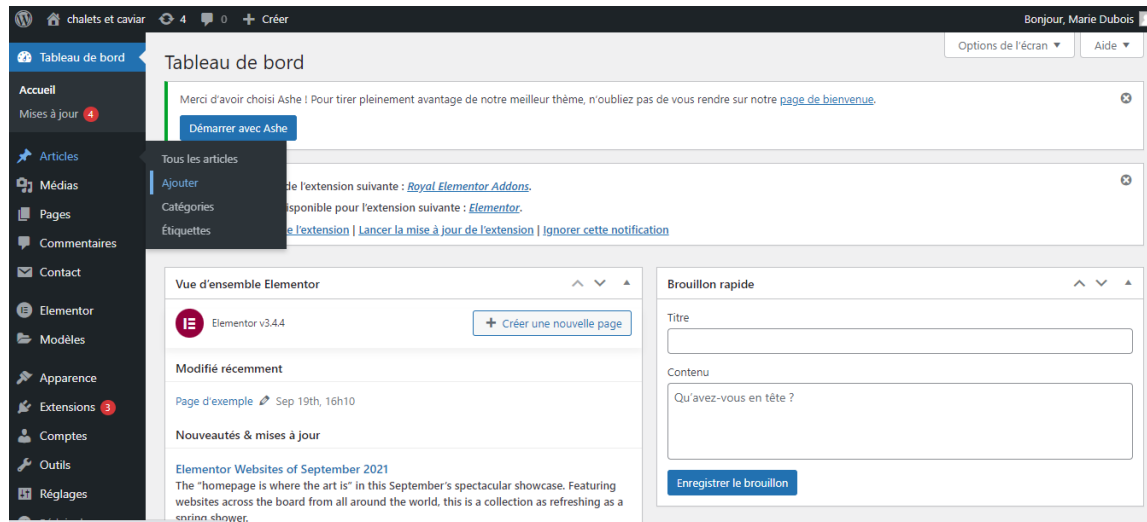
chalets et caviar 4 0 + Créer
Bonjour, Marie Dubois

Tableau de bord
Accueil
Mises à jour 4
Articles
Médias
Pages
Commentaires
Contact
Elementor
Modèles
Apparence
Extensions 3
Comptes
Outils
Réglages

Tous les articles
Ajouter
Catégories
Étiquettes

Options de l'écran ▼
Aide ▼

Tableau de bord

Merci d'avoir choisi Ashe ! Pour tirer pleinement avantage de notre meilleur thème, n'oubliez pas de vous rendre sur notre page de bienvenue.
Démarrer avec Ashe

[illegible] de l'extension suivante : Royal Elementor Addons.
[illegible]isponible pour l'extension suivante : Elementor.
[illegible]e l'extension | Lancer la mise à jour de l'extension | Ignorer cette notification

Vue d'ensemble Elementor
Elementor v3.4.4
+ Créer une nouvelle page
Modifié récemment
Page d'exemple Sep 19th, 16h10
Nouveautés & mises à jour
Elementor Websites of September 2021
The "homepage is where the art is" in this September's spectacular showcase. Featuring websites across the board from all around the world, this is a collection as refreshing as a spring shower.

Brouillon rapide
Titre
Contenu
Qu'avez-vous en tête ?
Enregistrer le brouillon